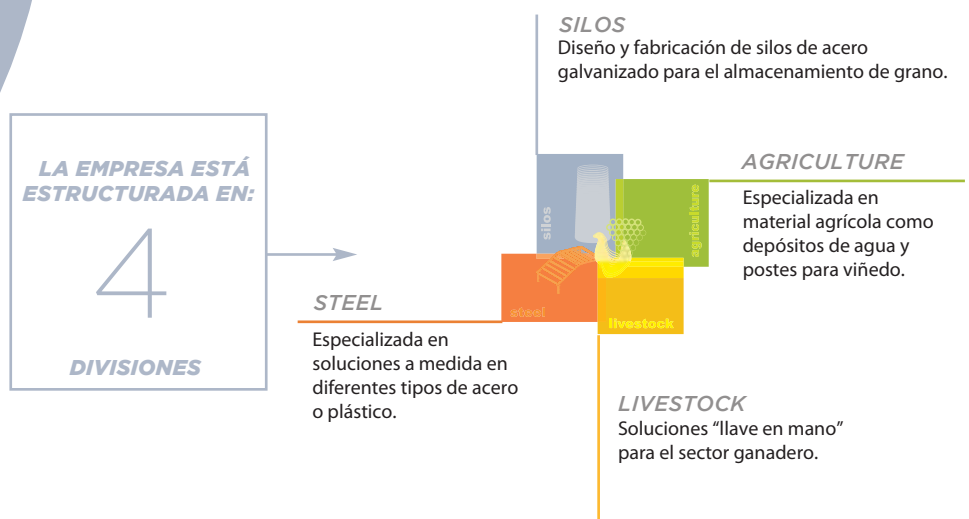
LA EMPRESA ESTÁ ESTRUCTURADA EN:

4

DIVISIONES

SILOS
Diseño y fabricación de silos de acero galvanizado para el almacenamiento de grano.

AGRICULTURE
Especializada en material agrícola como depósitos de agua y postes para viñedo.

silos

agriculture

steel

livestock

STEEL
Especializada en soluciones a medida en diferentes tipos de acero o plástico.

LIVESTOCK
Soluciones "llave en mano" para el sector ganadero.